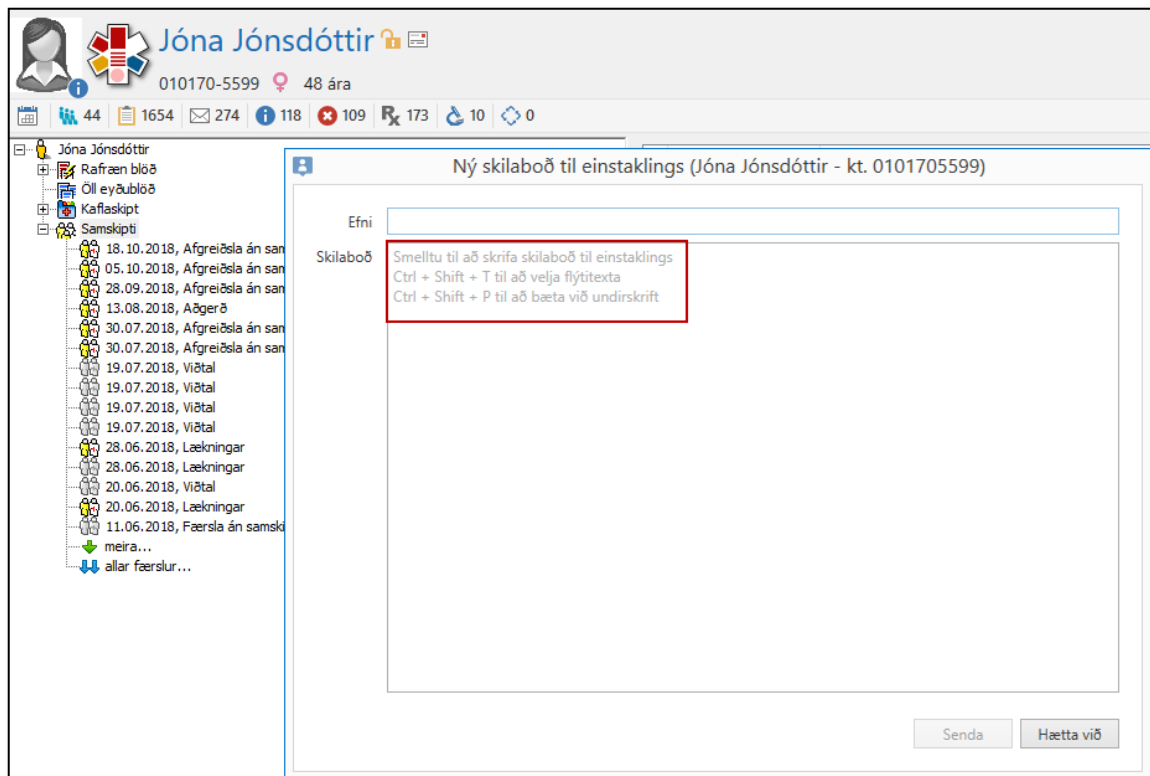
Jóna Jónsdóttir

010170-5599 48 ára

44 1654 274 118 109 173 10 0

Jóna Jónsdóttir
Rafræn blöð
Öll eyðublöð
Kaflaskipt
Samskipti
18.10.2018, Afgreiðsla án san
05.10.2018, Afgreiðsla án san
28.09.2018, Afgreiðsla án san
13.08.2018, Aðgerð
30.07.2018, Afgreiðsla án san
30.07.2018, Afgreiðsla án san
19.07.2018, Viðtal
19.07.2018, Viðtal
19.07.2018, Viðtal
19.07.2018, Viðtal
28.06.2018, Lækningar
28.06.2018, Lækningar
20.06.2018, Viðtal
20.06.2018, Lækningar
11.06.2018, Færsla án samski
meira...
allar færslur...

Ný skilaboð til einstaklings (Jóna Jónsdóttir - kt. 0101705599)

Efni

Skilaboð

Smelltu til að skrifa skilaboð til einstaklings
Ctrl + Shift + T til að velja flýtitexta
Ctrl + Shift + P til að bæta við undirskrift

Senda

Hætta við